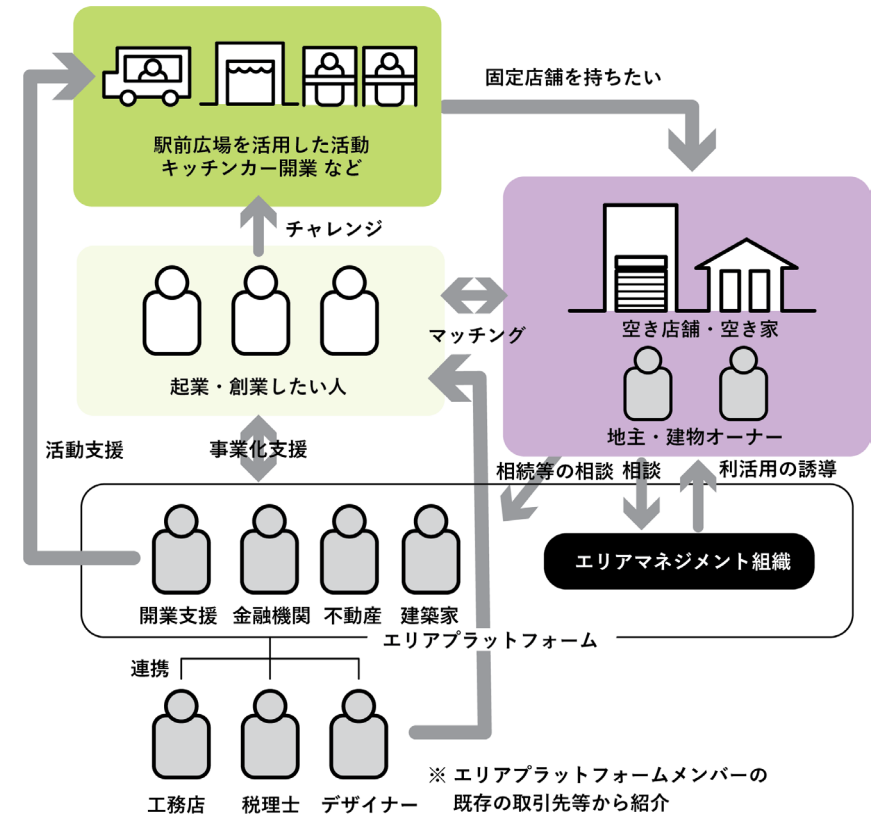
駅前広場を活用した活動
キッチンカー開業 など

固定店舗を持ちたい

チャレンジ

起業・創業したい人

マッチング

空き店舗・空き家

地主・建物オーナー

活動支援

事業化支援

相続等の相談 相談

利活用の誘導

エリアマネジメント組織

開業支援 金融機関 不動産 建築家

エリアプラットフォーム

連携

工務店 税理士 デザイナー

※ エリアプラットフォームメンバーの既存の取引先等から紹介